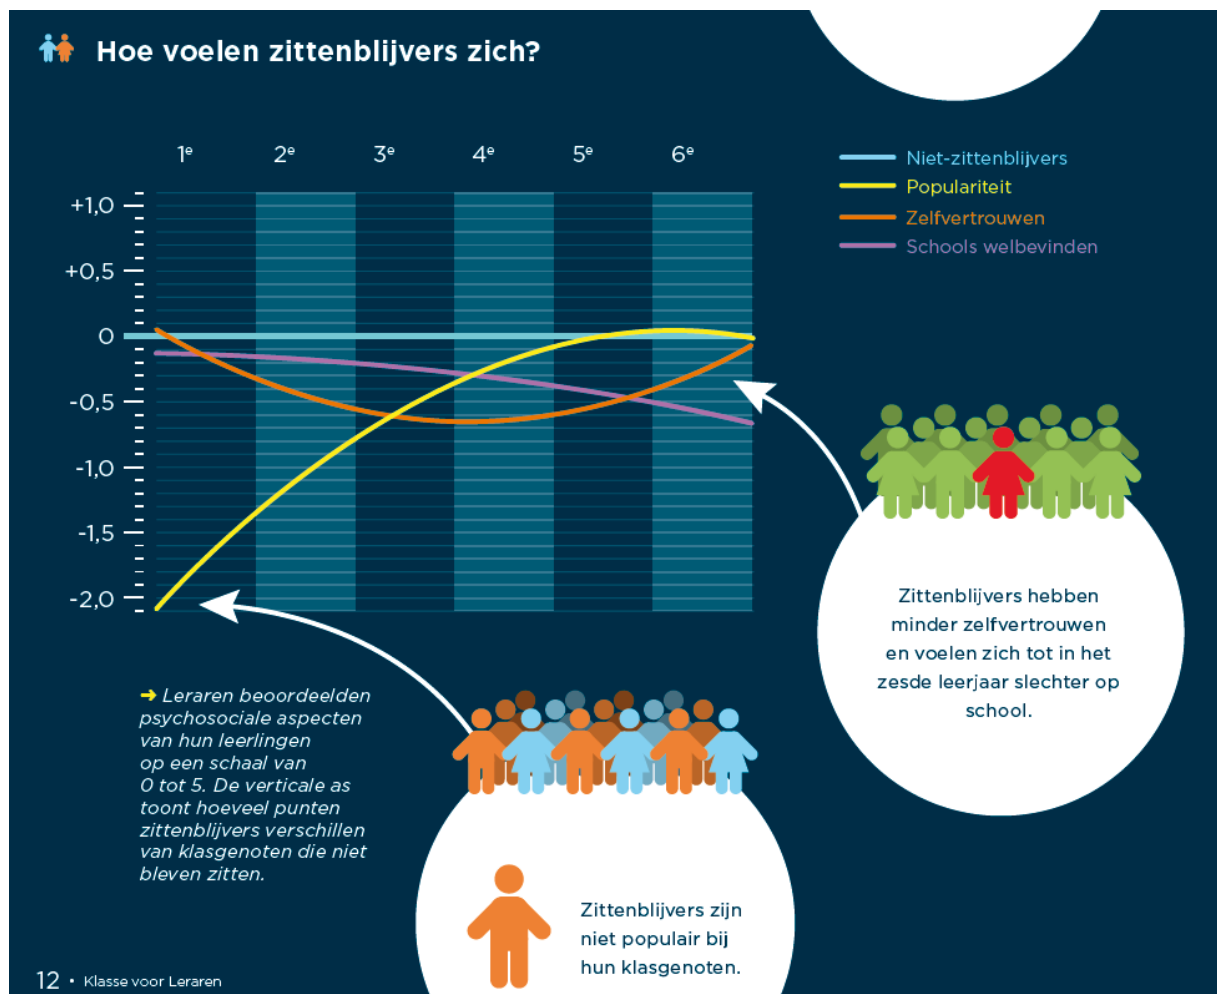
Hoe voelen zittenblijvers zich?

1e 2e 3e 4e 5e 6e

+1,0
+0,5
0
-0,5
-1,0
-1,5
-2,0

Niet-zittenblijvers
Populariteit
Zelfvertrouwen
Schools welbevinden

Zittenblijvers hebben minder zelfvertrouwen en voelen zich tot in het zesde leerjaar slechter op school.

➜ Leraren beoordeelden psychosociale aspecten van hun leerlingen op een schaal van 0 tot 5. De verticale as toont hoeveel punten zittenblijvers verschillen van klasgenoten die niet bleven zitten.

Zittenblijvers zijn niet populair bij hun klasgenoten.

12 • Klasse voor Leraren